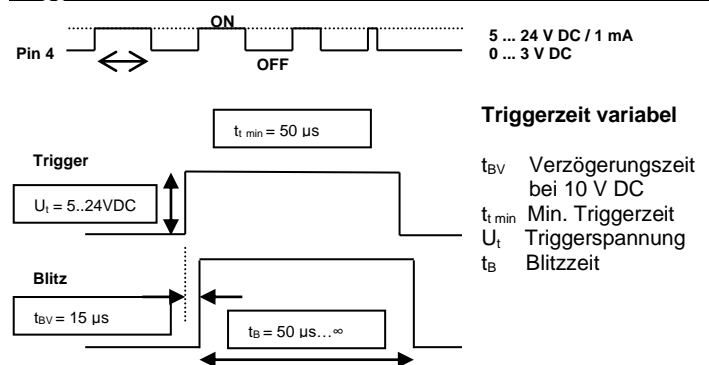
ON
Pin 4
OFF
5 ... 24 V DC / 1 mA
0 ... 3 V DC

$t_{t\ min}$ = 50 µs

Triggerzeit variabel

Trigger
$U_t$ = 5..24VDC

$t_{BV}$ Verzögerungszeit bei 10 V DC
$t_{t\ min}$ Min. Triggerzeit
$U_t$ Triggerspannung
$t_B$ Blitzzeit

Blitz
$t_{BV}$ = 15 µs
$t_B$ = 50 µs…∞